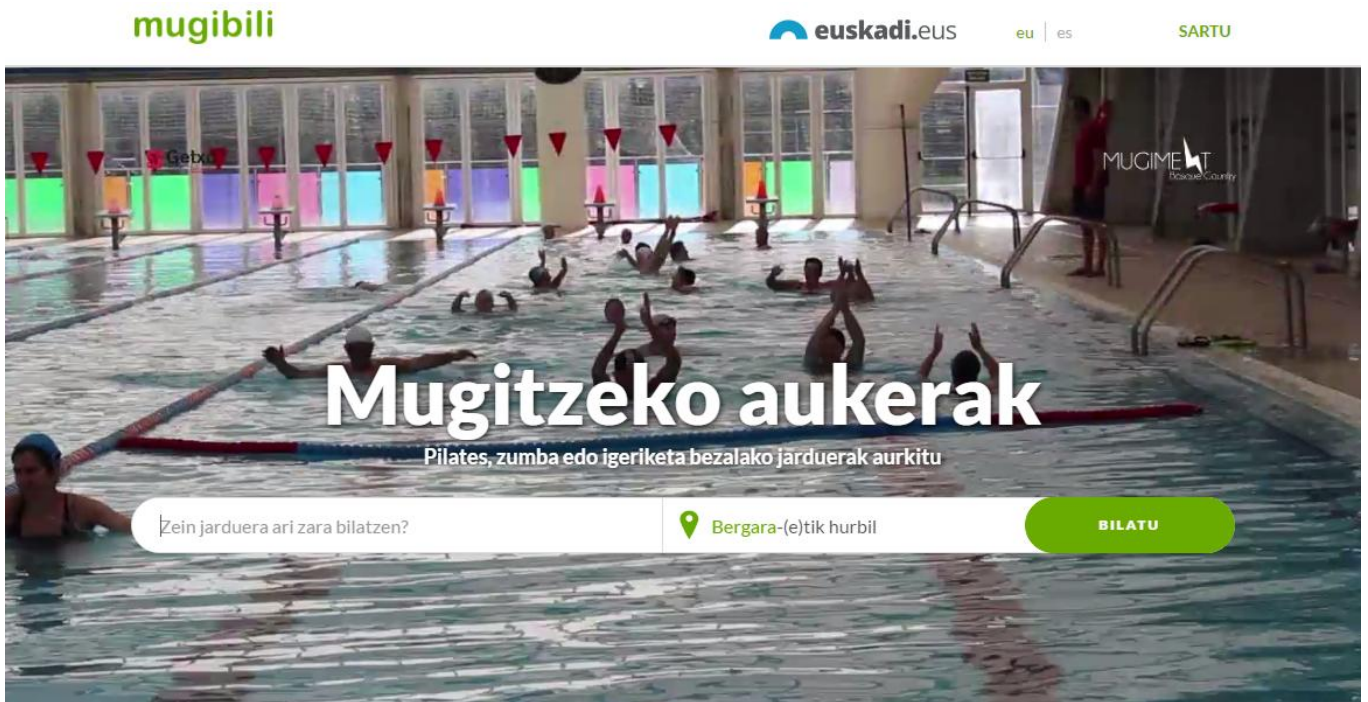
mugibili

euskadi.eus

eu | es

SARTU

Getxo

MUGIMENT Basque Country

Mugitzeko aukerak

Pilates, zumba edo igeriketa bezalako jarduerak aurkitu

Zein jarduera ari zara bilatzen?

Bergara-(e)tik hurbil

BILATU